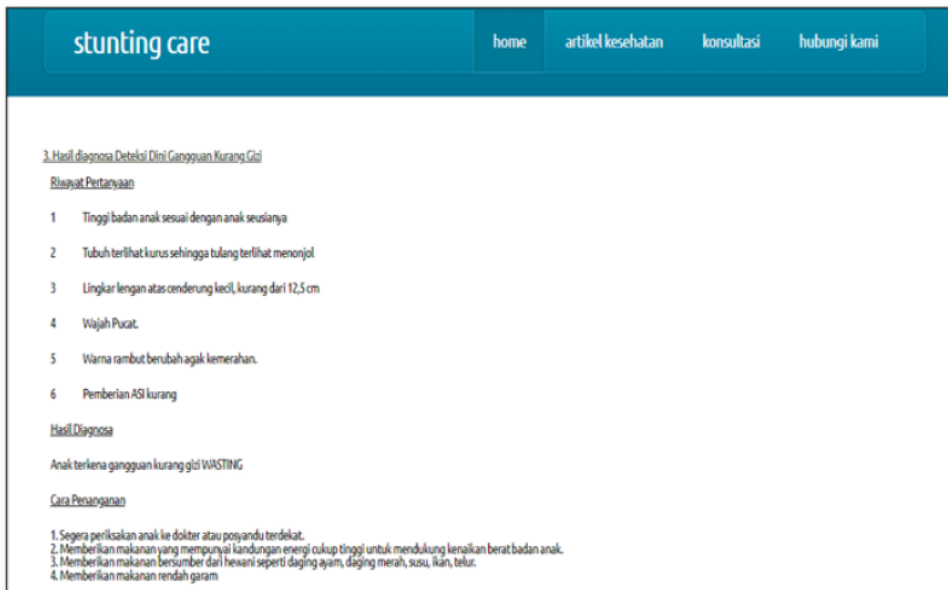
stunting care

home artikel kesehatan konsultasi hubungi kami

3. Hasil diagnosa Deteksi Dini Gangguan Kurang Gizi

Riwayat Pertanyaan

1 Tinggi badan anak sesuai dengan anak seusianya

2 Tubuh terlihat kurus sehingga tulang terlihat menonjol

3 Lingkar lengan atas cenderung kecil, kurang dari 12,5 cm

4 Wajah Pucat.

5 Warna rambut berubah agak kemerahan.

6 Pemberian ASI kurang

Hasil Diagnosa

Anak terkena gangguan kurang gizi WASTING

Cara Penanganan

1. Segera periksakan anak ke dokter atau posyandu terdekat.
2. Memberikan makanan yang mempunyai kandungan energi cukup tinggi untuk mendukung kenaikan berat badan anak.
3. Memberikan makanan bersumber dari hewani seperti daging ayam, daging merah, susu, ikan, telur.
4. Memberikan makanan rendah garam